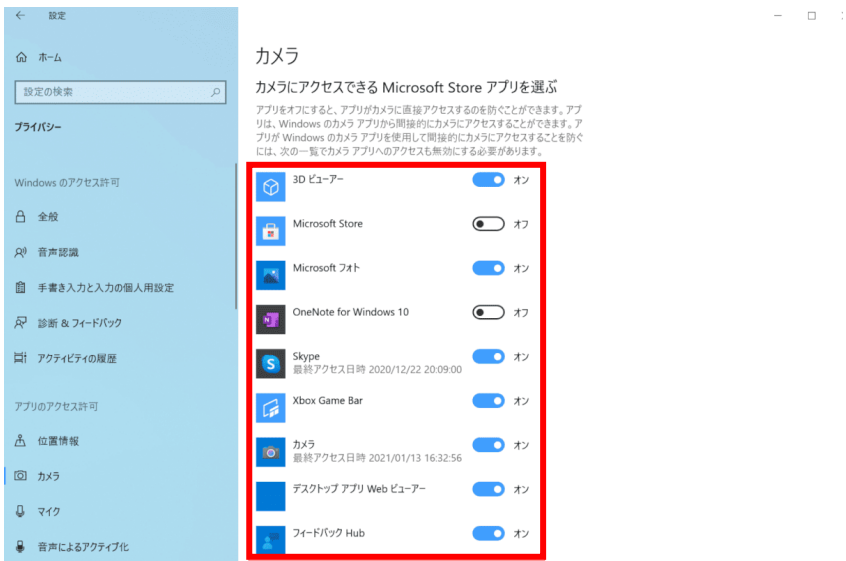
← 設定

ホーム

設定の検索

プライバシー

Windows のアクセス許可

全般

音声認識

手書き入力と入力の個人用設定

診断 & フィードバック

アクティビティの履歴

アプリのアクセス許可

位置情報

カメラ

マイク

音声によるアクティブ化

カメラ

カメラにアクセスできる Microsoft Store アプリを選ぶ

アプリをオフにすると、アプリがカメラに直接アクセスするのを防ぐことができます。アプリは、Windows のカメラ アプリから間接的にカメラにアクセスすることができます。アプリが Windows のカメラ アプリを使用して間接的にカメラにアクセスすることを防ぐには、次の一覧でカメラ アプリへのアクセスも無効にする必要があります。

3D ビューアー オン

Microsoft Store オフ

Microsoft フォト オン

OneNote for Windows 10 オフ

Skype
最終アクセス日時 2020/12/22 20:09:00 オン

Xbox Game Bar オン

カメラ
最終アクセス日時 2021/01/13 16:32:56 オン

デスクトップ アプリ Web ビューアー オン

フィードバック Hub オン